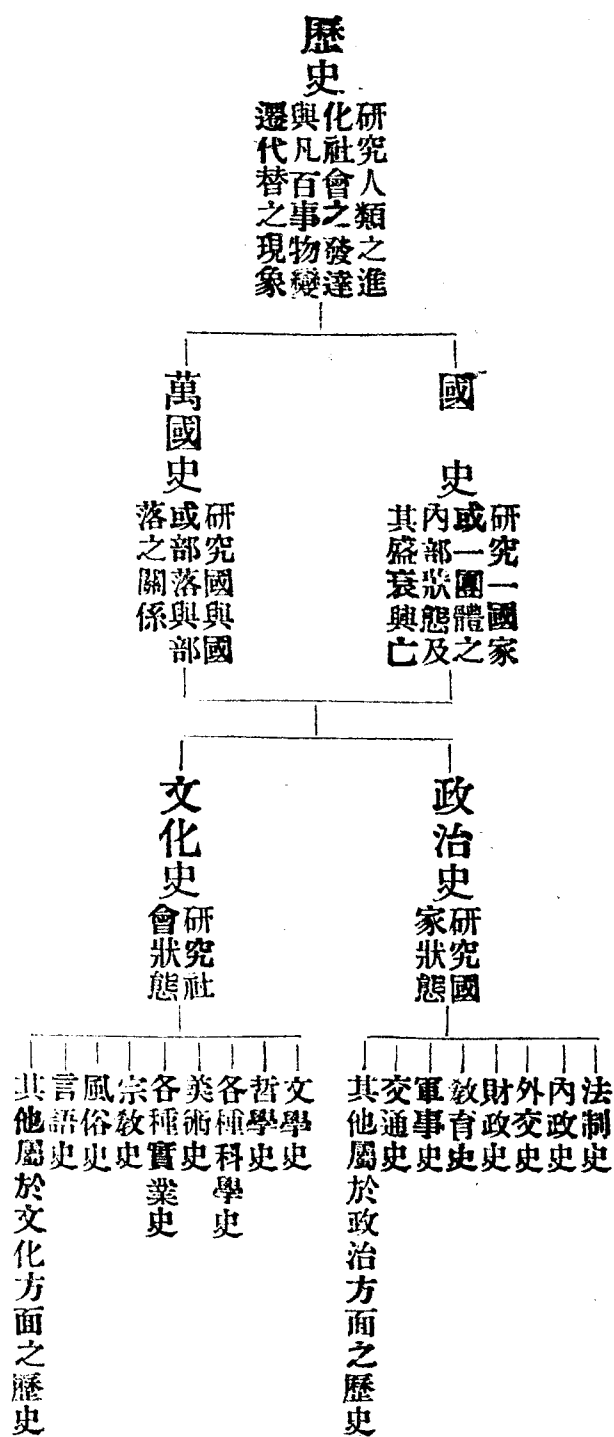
歷史
研究人類之進化社會之發達與凡百事物變遷代替之現象

萬國史
研究國與國或部落與部落之關係

國史
研究一國家或一團體之內部狀態及其盛衰興亡

文化史
研究社會狀態

政治史
研究國家狀態

文學史
哲學史
各種科學史
美術史
各種實業史
宗敎史
風俗史
言語史
其他屬於文化方面之歷史

法制史
內政史
外交史
財政史
敎育史
軍事史
交通史
其他屬於政治方面之歷史